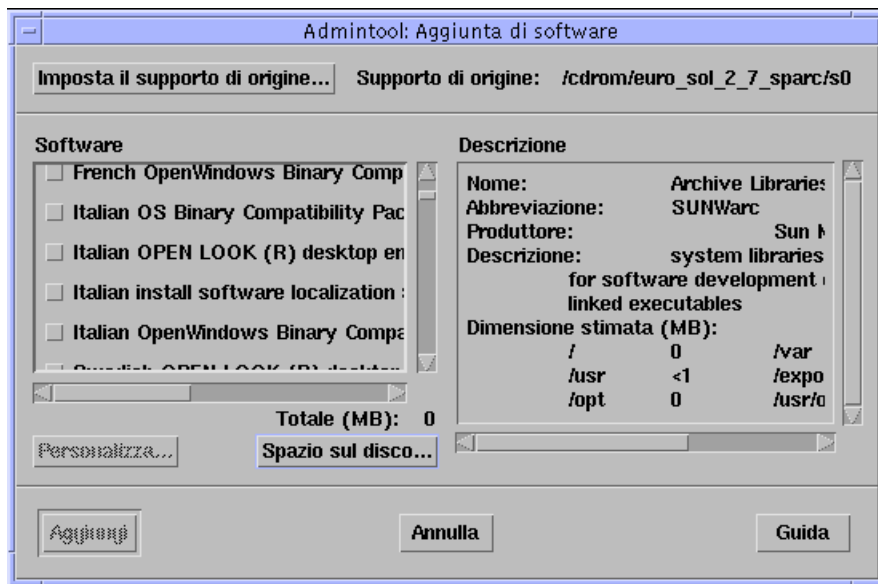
Admintool: Aggiunta di software

Imposta il supporto di origine...

Supporto di origine: /cdrom/euro_sol_2_7_sparc/s0

Software

French OpenWindows Binary Comp

Italian OS Binary Compatibility Pac

Italian OPEN LOOK (R) desktop en

Italian install software localization :

Italian OpenWindows Binary Compa

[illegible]

Totale (MB): 0

Personalizza...

Spazio sul disco...

Descrizione

| Nome: | Archive Libraries |
|---|---|
| Abbreviazione: | SUNWarc |
| Produttore: | Sun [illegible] |
| Descrizione: | system libraries |

for software development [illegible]
linked executables

Dimensione stimata (MB):

| / | 0 | /var |
|---|---|---|
| /usr | <1 | /expo |
| /opt | 0 | /usr/o |

Aggiungi

Annulla

Guida